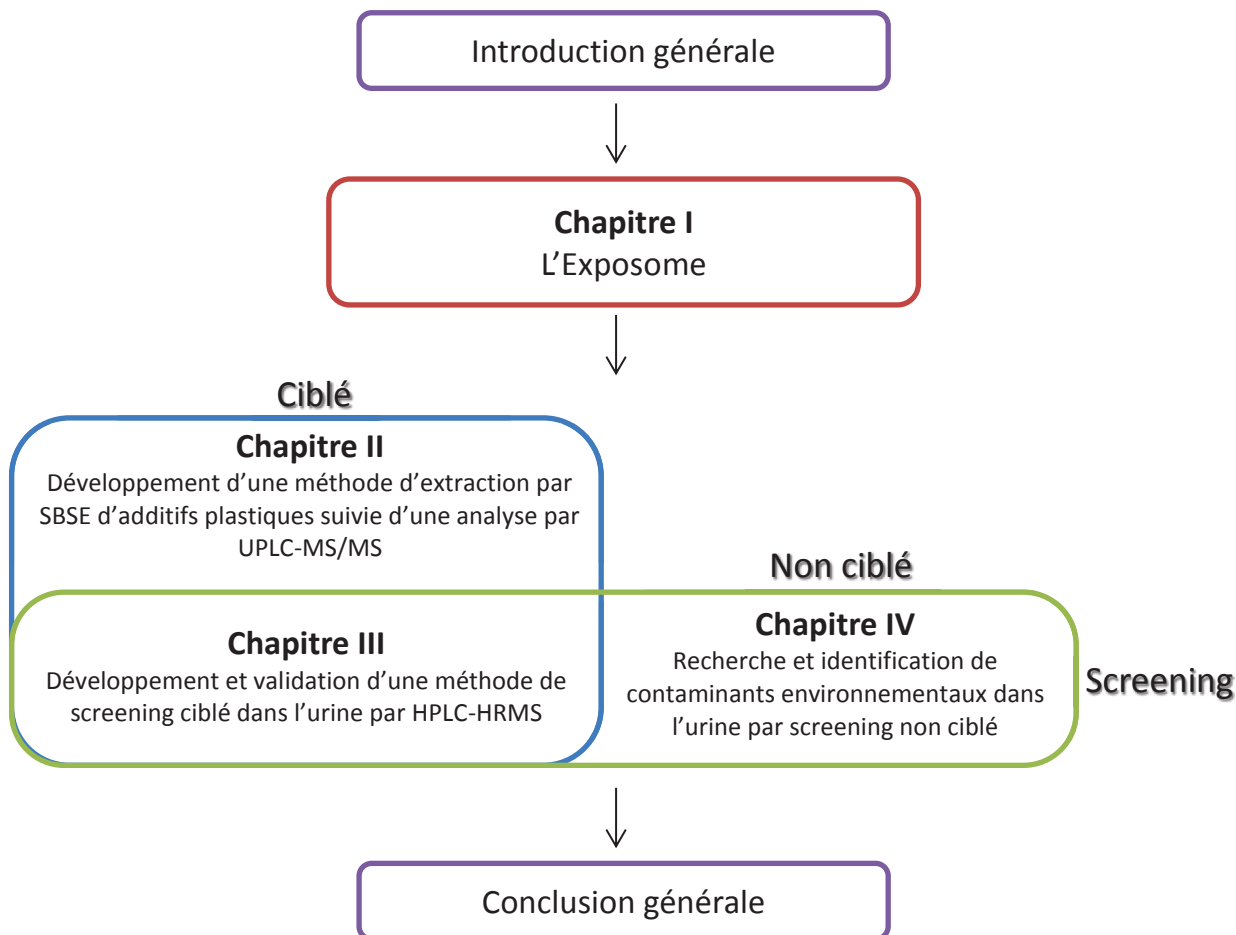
Introduction générale

Chapitre I
L'Exposome

Ciblé

Chapitre II
Développement d'une méthode d'extraction par SBSE d'additifs plastiques suivie d'une analyse par UPLC-MS/MS

Non ciblé

Chapitre III
Développement et validation d'une méthode de screening ciblé dans l'urine par HPLC-HRMS

Chapitre IV
Recherche et identification de contaminants environnementaux dans l'urine par screening non ciblé

Screening

Conclusion générale